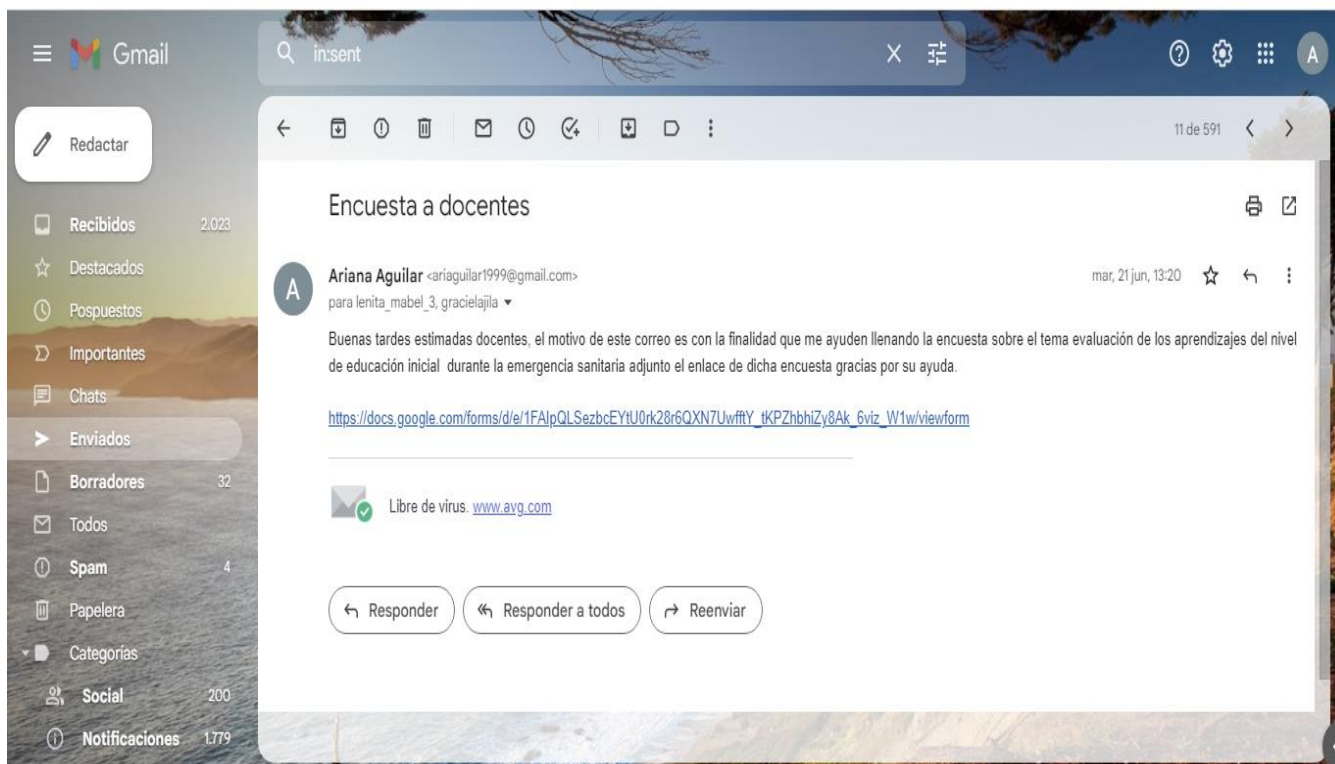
Gmail

in:sent

A

Redactar

Recibidos 2.023
Destacados
Pospuestos
Importantes
Chats
Enviados
Borradores 32
Todos
Spam 4
Papelera
Categorías
Social 200
Notificaciones 1.779

11 de 591

Encuesta a docentes

A

Ariana Aguilar <ariaguilar1999@gmail.com>
para lenita_mabel_3, gracielajila

mar, 21 jun, 13:20

Buenas tardes estimadas docentes, el motivo de este correo es con la finalidad que me ayuden llenando la encuesta sobre el tema evaluación de los aprendizajes del nivel de educación inicial durante la emergencia sanitaria adjunto el enlace de dicha encuesta gracias por su ayuda.

https://docs.google.com/forms/d/e/1FAIpQLSezbcEYtU0rk28r6QXN7UwfftY_tKPZhbhiZy8Ak_6viz_W1w/viewform

Libre de virus. www.avg.com

Responder
Responder a todos
Reenviar